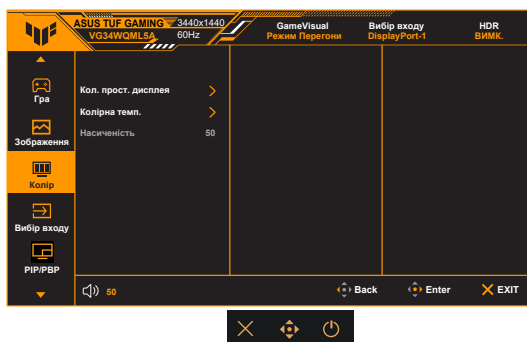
ASUS TUF GAMING 3440x1440
VG34WQML5A 60Hz

GameVisual
Режим Перегони

Вибір входу
DisplayPort-1

HDR
ВИМК.

Гра

Зображення

Колір

Вибір входу

PIP/PBP

Кол. прост. дисплея

Колірна темп.

Насиченість 50

50

Back

Enter

EXIT